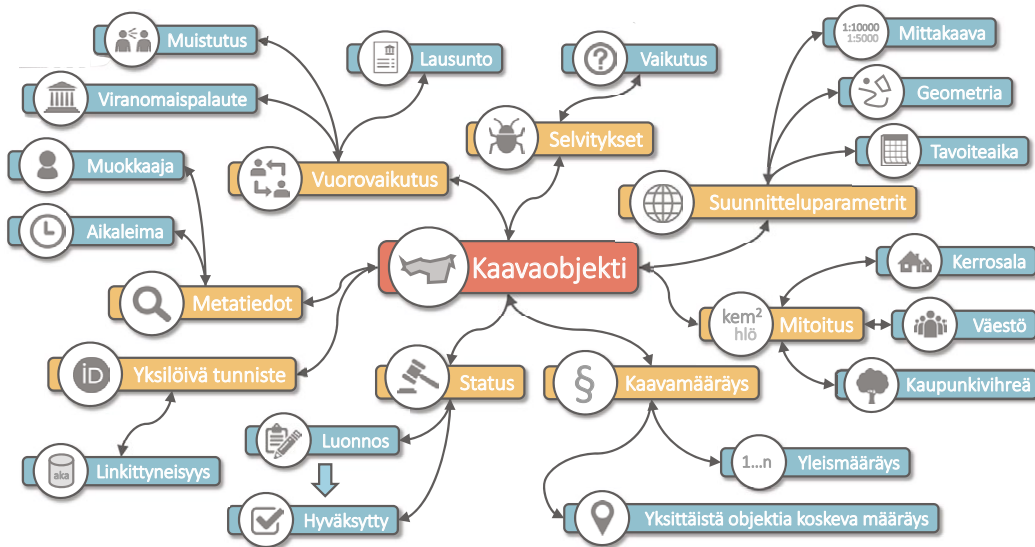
Muistutus

Lausunto

Vaikutus

1:10000
1:5000

Mittakaava

Viranomaispalaute

Selvitykset

Geometria

Muokkaaja

Vuorovaikutus

Tavoiteaika

Aikaleima

Suunnitteluparametrit

Kaavaobjekti

Kerrosala

Metatiedot

kem²
hlö

Mitoitus

Väestö

iD

Yksilöivä tunniste

Status

§

Kaavamääräys

Kaupunkivihreä

Luonnos

aka

Linkittyneisyys

1...n

Yleismääräys

Hyväksytty

Yksittäistä objektia koskeva määräys